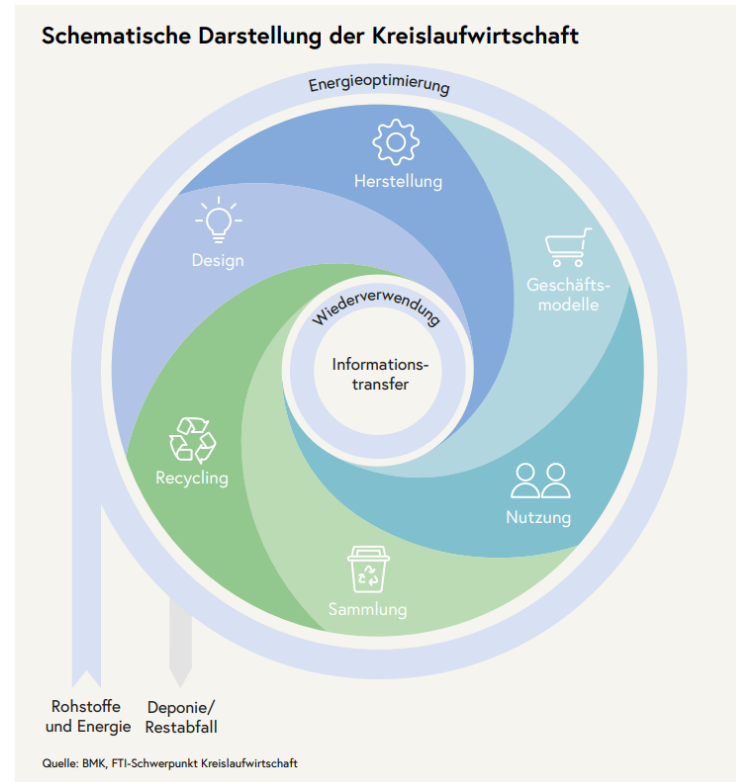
Schematische Darstellung der Kreislaufwirtschaft

Energieoptimierung

Herstellung

Design

Geschäftsmodelle

Wiederverwendung

Informationstransfer

Recycling

Nutzung

Sammlung

Rohstoffe und Energie

Deponie/ Restabfall

Quelle: BMK, FTI-Schwerpunkt Kreislaufwirtschaft